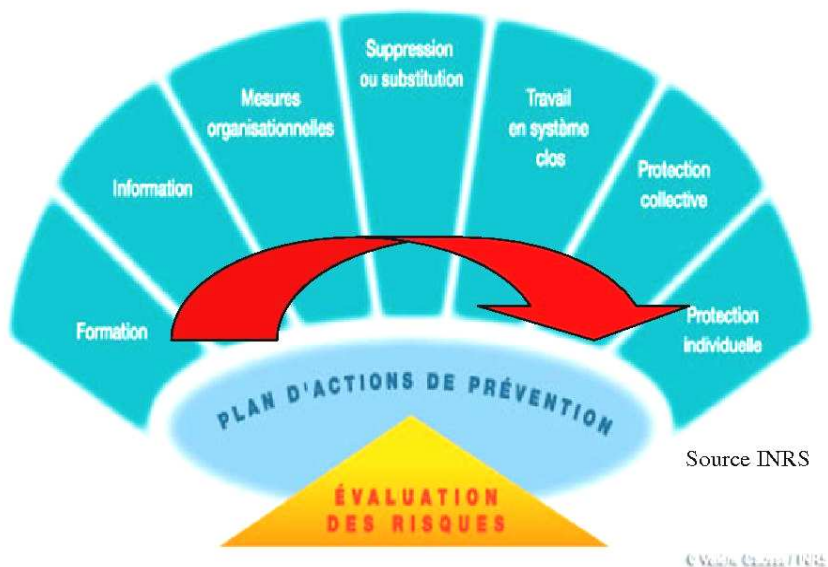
Formation

Information

Mesures organisationnelles

Suppression ou substitution

Travail en système clos

Protection collective

Protection individuelle

PLAN D'ACTIONS DE PRÉVENTION

ÉVALUATION DES RISQUES

Source INRS

© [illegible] / INRS